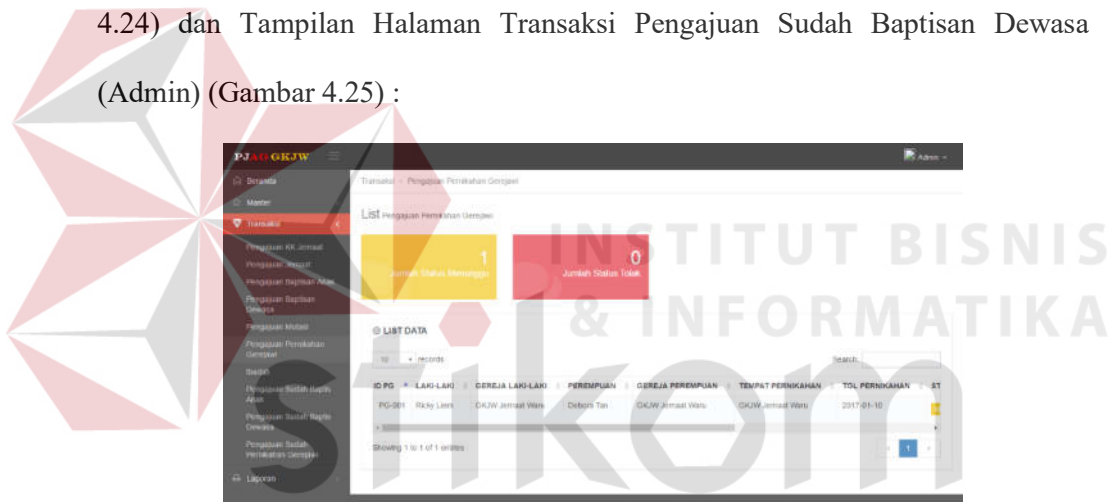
4.24) dan Tampilan Halaman Transaksi Pengajuan Sudah Baptisan Dewasa (Admin) (Gambar 4.25) :

PJAG GKJW

Admin

Beranda

Master

Transaksi

Pengajuan KK Jemaat

Pengajuan Jemaat

Pengajuan Baptisan Anak

Pengajuan Baptisan Dewasa

Pengajuan Mutasi

Pengajuan Pernikahan Gerejawi

Sudah

Pengajuan Sudah Baptis Anak

Pengajuan Sudah Baptis Dewasa

Pengajuan Sudah Pernikahan Gerejawi

Laporan

Transaksi > Pengajuan Pernikahan Gerejawi

List Pengajuan Pernikahan Gerejawi

1
Jumlah Status Menunggu

0
Jumlah Status Tolak

LIST DATA

10 records

Search:

| ID PG | LAKI-LAKI | GEREJA LAKI-LAKI | PEREMPUAN | GEREJA PEREMPUAN | TEMPAT PERNIKAHAN | TGL PERNIKAHAN | ST |
|---|---|---|---|---|---|---|---|
| PG-001 | Ricky Lewi | GKJW Jemaat Waru | Debora Tan | GKJW Jemaat Waru | GKJW Jemaat Waru | 2017-01-10 | |

Showing 1 to 1 of 1 entries

1

INSTITUT BISNIS & INFORMATIKA

sikom